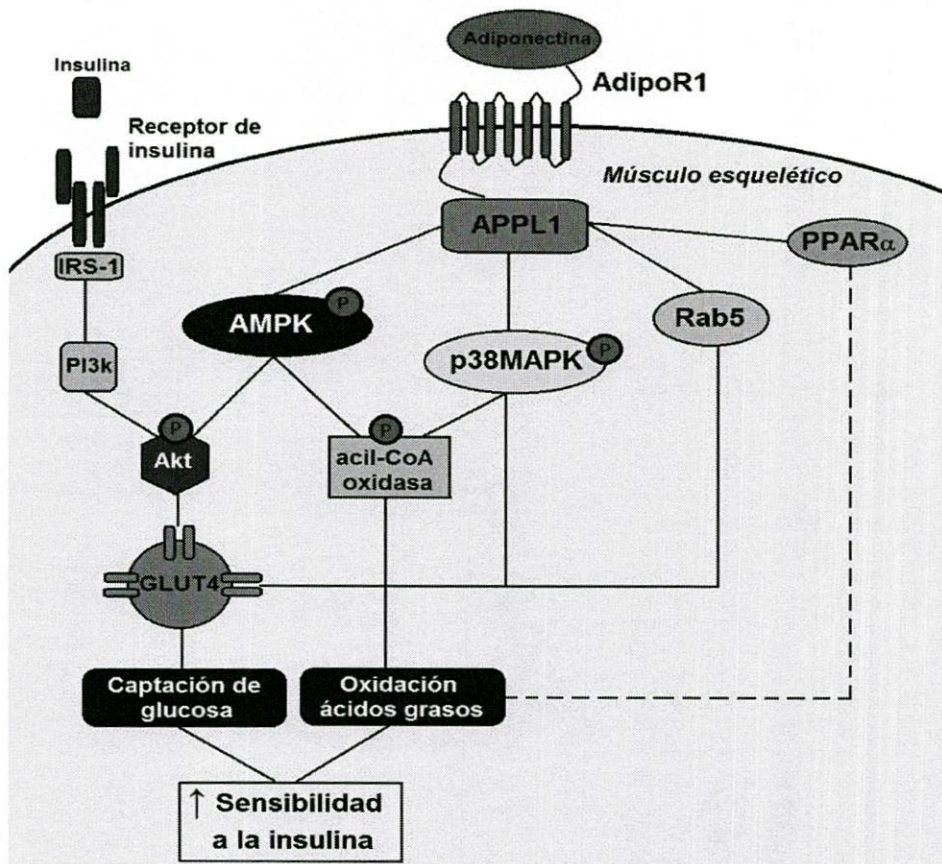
Adiponectina

AdipoR1

Insulina

Receptor de insulina

Músculo esquelético

APPL1

PPAR$\alpha$

IRS-1

AMPK

P

Rab5

PI3k

p38MAPK

P

P

P

Akt

acil-CoA oxidasa

GLUT4

Captación de glucosa

Oxidación ácidos grasos

↑ Sensibilidad a la insulina